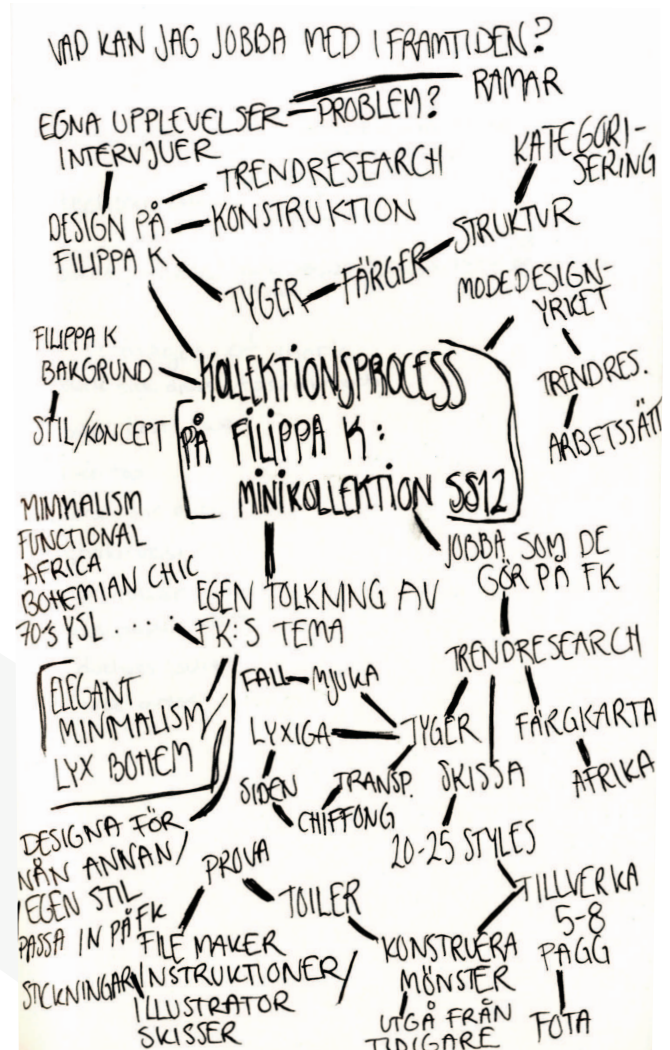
VAD KAN JAG JOBBA MED I FRAMTIDEN?

RAMAR

EGNA UPPLEVELSER — PROBLEM?

INTERVJUER

KATEGORISERING

TRENDRESEARCH

DESIGN PÅ FILIPPA K

KONSTRUKTION

STRUKTUR

TYGER

FÄRGER

MODEDESIGNYRKET

FILIPPA K BAKGRUND

KOLLEKTIONSPROCESS PÅ FILIPPA K: MINIKOLLEKTION SS12

TRENDRES.

STIL/KONCEPT

ARBETSSÄTT

MINIMALISM FUNCTIONAL AFRICA BOHEMIAN CHIC 70'S YSL . . .

JOBBA SOM DE GÖR PÅ FK

EGEN TOLKNING AV FK:S TEMA

TRENDRESEARCH

ELEGANT MINIMALISM LYX BOHEM

FALL — MJUKA

LYXIGA

TYGER

FÄRGKARTA

SIDEN

TRANSP.

SKISSA

AFRIKA

CHIFFONG

DESIGNA FÖR NÅN ANNAN/ EGEN STIL PASSA IN PÅ FK

PROVA

20-25 STYLES

TOILER

TILLVERKA 5-8 PAGG

FILE MAKER INSTRUKTIONER/ ILLUSTRATOR SKISSER

STICKNINGAR

KONSTRUERA MÖNSTER

UTGÅ FRÅN TIDIGARE

FOTA